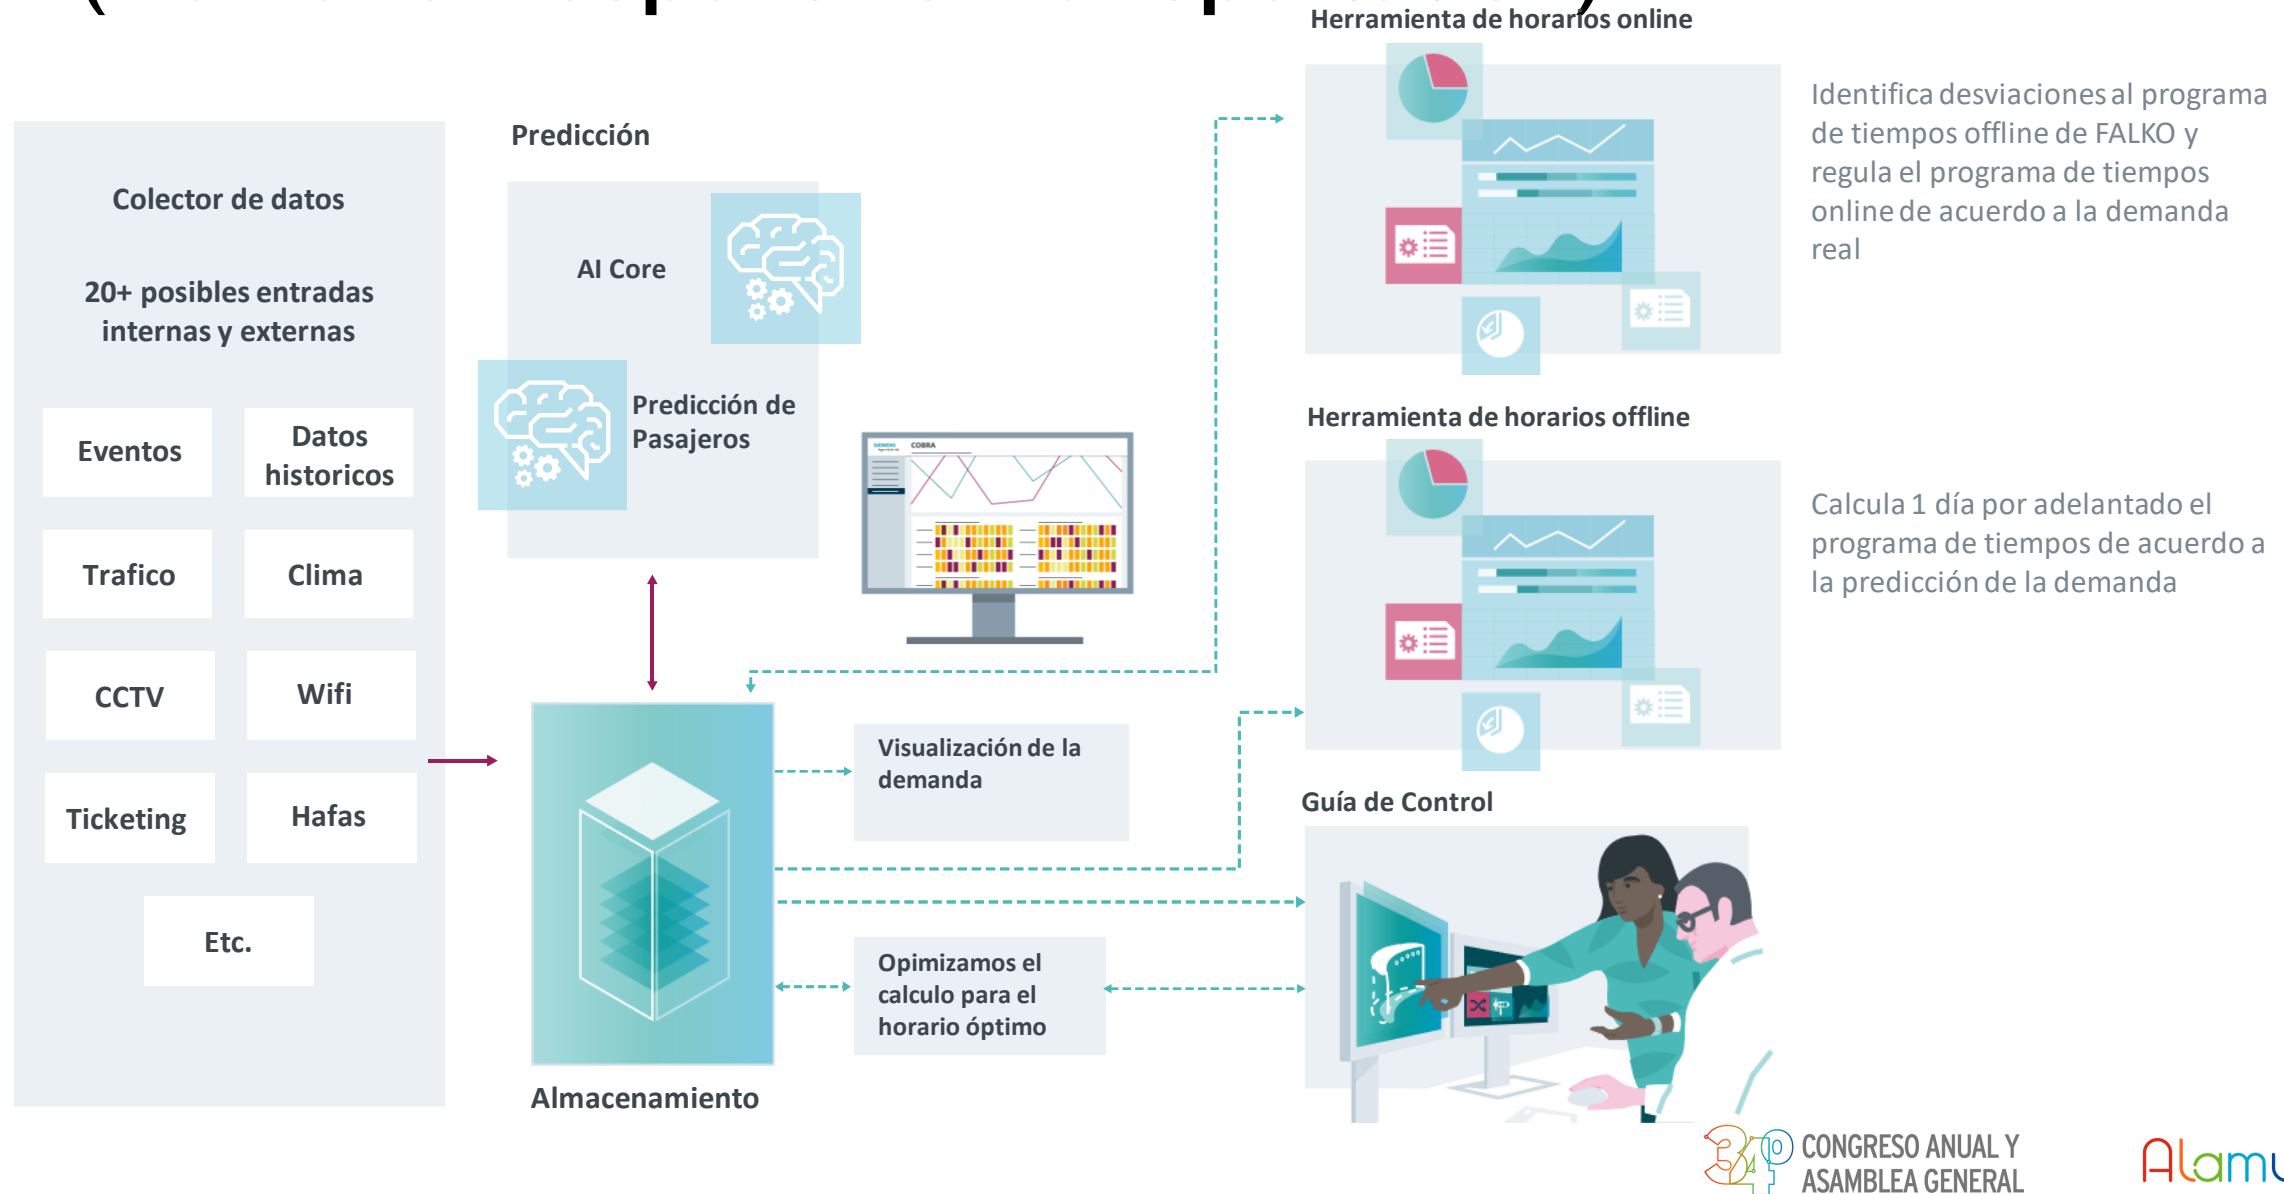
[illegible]

Herramienta de horarios online

Identifica desviaciones al programa de tiempos offline de FALKO y regula el programa de tiempos online de acuerdo a la demanda real

Predicción

Colector de datos

20+ posibles entradas internas y externas

AI Core

Predicción de Pasajeros

Eventos

Datos historicos

Trafico

Clima

CCTV

Wifi

Ticketing

Hafas

Etc.

Herramienta de horarios offline

Calcula 1 día por adelantado el programa de tiempos de acuerdo a la predicción de la demanda

Visualización de la demanda

Guía de Control

Opimizamos el calculo para el horario óptimo

Almacenamiento

CONGRESO ANUAL Y ASAMBLEA GENERAL

Alamu